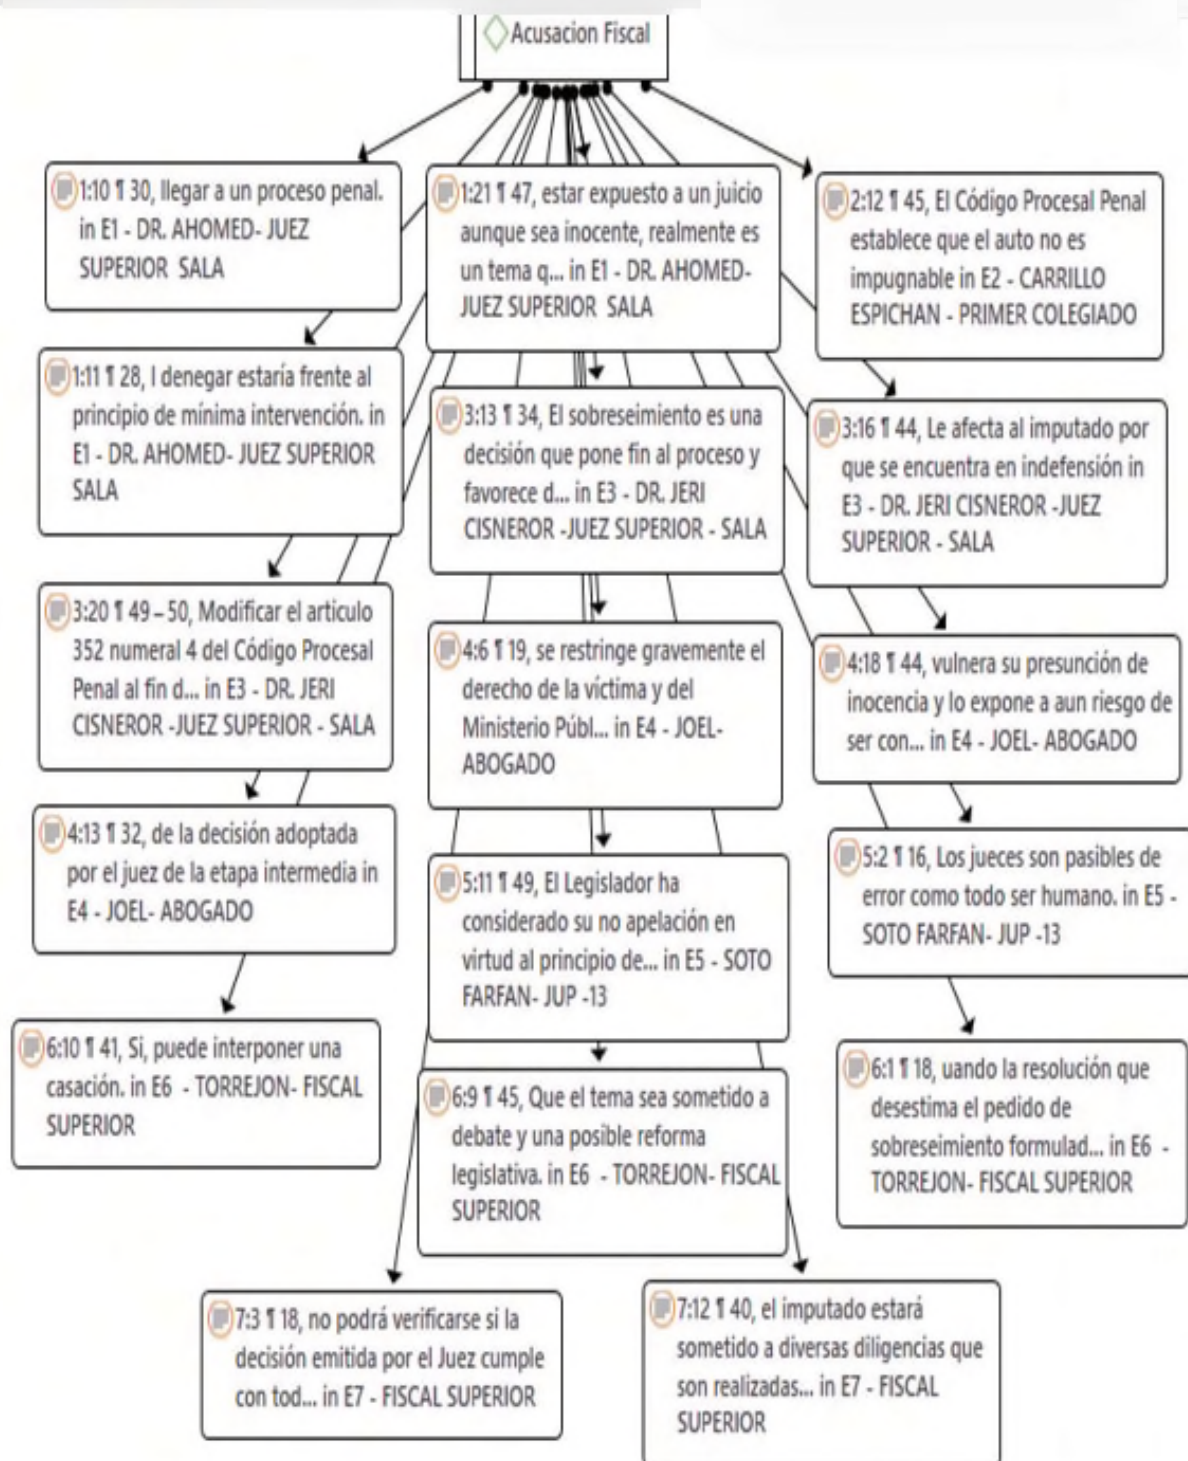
Acusacion Fiscal

1:10 ¶ 30, llegar a un proceso penal. in E1 - DR. AHOMED- JUEZ SUPERIOR SALA

1:21 ¶ 47, estar expuesto a un juicio aunque sea inocente, realmente es un tema q... in E1 - DR. AHOMED- JUEZ SUPERIOR SALA

2:12 ¶ 45, El Código Procesal Penal establece que el auto no es impugnable in E2 - CARRILLO ESPICHAN - PRIMER COLEGIADO

1:11 ¶ 28, l denegar estaría frente al principio de mínima intervención. in E1 - DR. AHOMED- JUEZ SUPERIOR SALA

3:13 ¶ 34, El sobreseimiento es una decisión que pone fin al proceso y favorece d... in E3 - DR. JERI CISNEROR -JUEZ SUPERIOR - SALA

3:16 ¶ 44, Le afecta al imputado por que se encuentra en indefensión in E3 - DR. JERI CISNEROR -JUEZ SUPERIOR - SALA

3:20 ¶ 49 – 50, Modificar el artículo 352 numeral 4 del Código Procesal Penal al fin d... in E3 - DR. JERI CISNEROR -JUEZ SUPERIOR - SALA

4:6 ¶ 19, se restringe gravemente el derecho de la víctima y del Ministerio Públ... in E4 - JOEL- ABOGADO

4:18 ¶ 44, vulnera su presunción de inocencia y lo expone a aun riesgo de ser con... in E4 - JOEL- ABOGADO

4:13 ¶ 32, de la decisión adoptada por el juez de la etapa intermedia in E4 - JOEL- ABOGADO

5:11 ¶ 49, El Legislador ha considerado su no apelación en virtud al principio de... in E5 - SOTO FARFAN- JUP -13

5:2 ¶ 16, Los jueces son pasibles de error como todo ser humano. in E5 - SOTO FARFAN- JUP -13

6:10 ¶ 41, Si, puede interponer una casación. in E6 - TORREJON- FISCAL SUPERIOR

6:9 ¶ 45, Que el tema sea sometido a debate y una posible reforma legislativa. in E6 - TORREJON- FISCAL SUPERIOR

6:1 ¶ 18, uando la resolución que desestima el pedido de sobreseimiento formulad... in E6 - TORREJON- FISCAL SUPERIOR

7:3 ¶ 18, no podrá verificarse si la decisión emitida por el Juez cumple con tod... in E7 - FISCAL SUPERIOR

7:12 ¶ 40, el imputado estará sometido a diversas diligencias que son realizadas... in E7 - FISCAL SUPERIOR